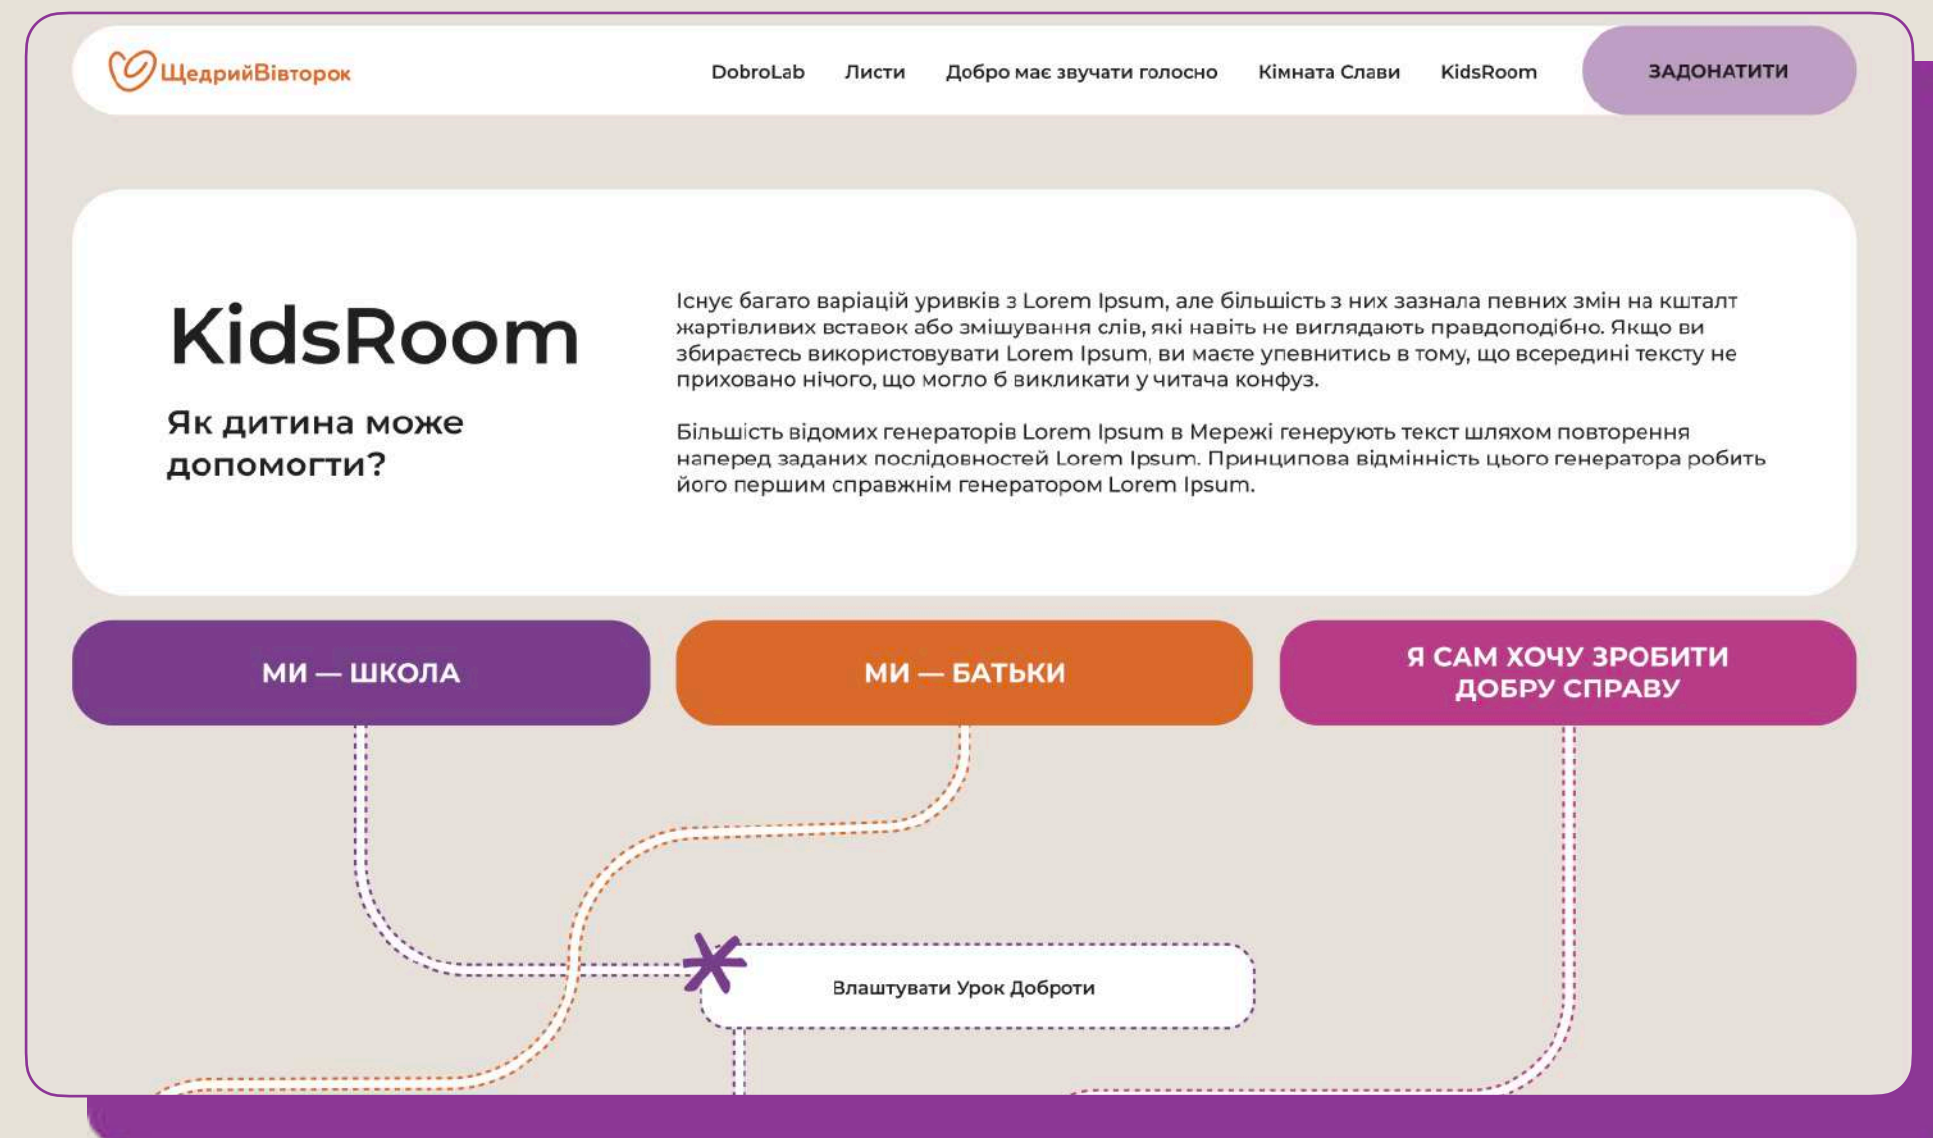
ЩедрийВівторок

DobroLab Листи Добро має звучати голосно Кімната Слави KidsRoom

ЗАДОНАТИТИ

KidsRoom

Як дитина може допомогти?

Існує багато варіацій уривків з Lorem Ipsum, але більшість з них зазнала певних змін на кшталт жартівливих вставок або змішування слів, які навіть не виглядають правдоподібно. Якщо ви збираєтесь використовувати Lorem Ipsum, ви маєте упевнитись в тому, що всередині тексту не приховано нічого, що могло б викликати у читача конфуз.

Більшість відомих генераторів Lorem Ipsum в Мережі генерують текст шляхом повторення наперед заданих послідовностей Lorem Ipsum. Принципова відмінність цього генератора робить його першим справжнім генератором Lorem Ipsum.

МИ — ШКОЛА

МИ — БАТЬКИ

Я САМ ХОЧУ ЗРОБИТИ ДОБРУ СПРАВУ

Влаштувати Урок Доброти